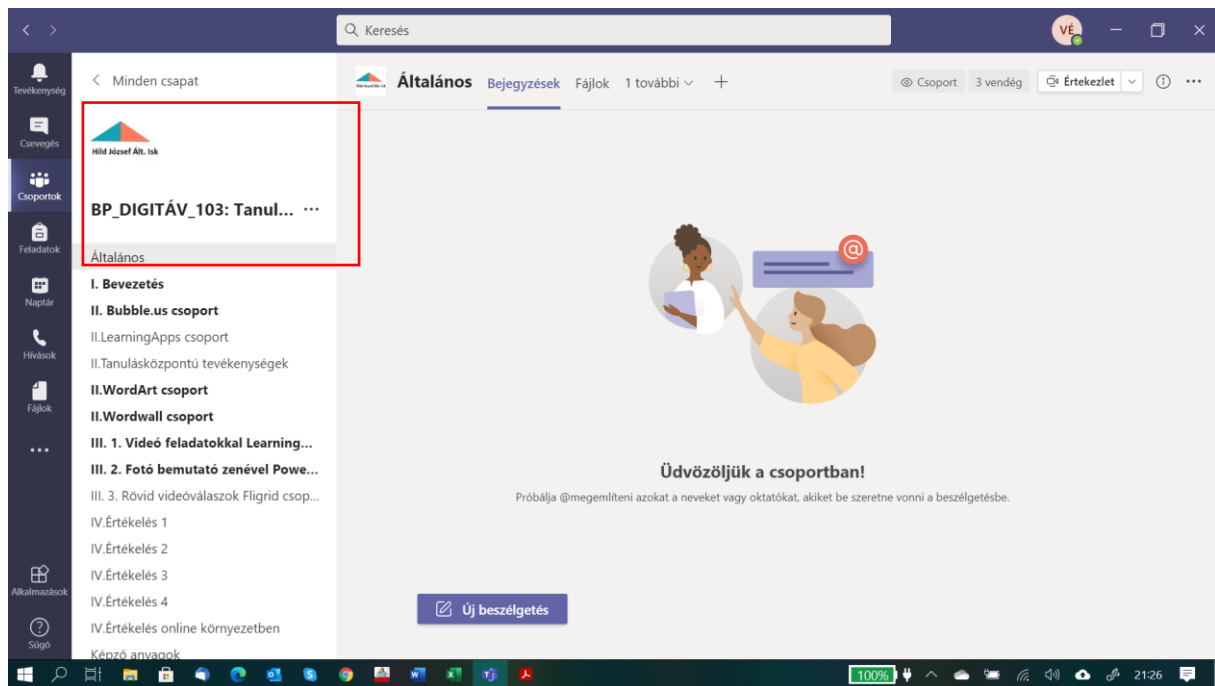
Keresés

VÉ

Tevékenység
Csevegés
Csoportok
Feladatok
Naptár
Hívások
Fájlok
...
Alkalmazások
Súgó

< Minden csapat

Hild József Ált. Isk

BP_DIGITÁV_103: Tanul... ···

Általános
I. Bevezetés
II. Bubble.us csoport
II.LearningApps csoport
II.Tanulásközpontú tevékenységek
II.WordArt csoport
II.Wordwall csoport
III. 1. Videó feladatokkal Learning...
III. 2. Fotó bemutató zenével Powe...
III. 3. Rövid videóválaszok Fligrid csop...
IV.Értékelés 1
IV.Értékelés 2
IV.Értékelés 3
IV.Értékelés 4
IV.Értékelés online környezetben
Képző anyagok

Általános Bejegyzések Fájlok 1 további +

Csoport 3 vendég Értekezlet

Üdvözöljük a csoportban!

Próbálja @megemlíteni azokat a neveket vagy oktatókat, akiket be szeretne vonni a beszélgetésbe.

Új beszélgetés

100%

21:26